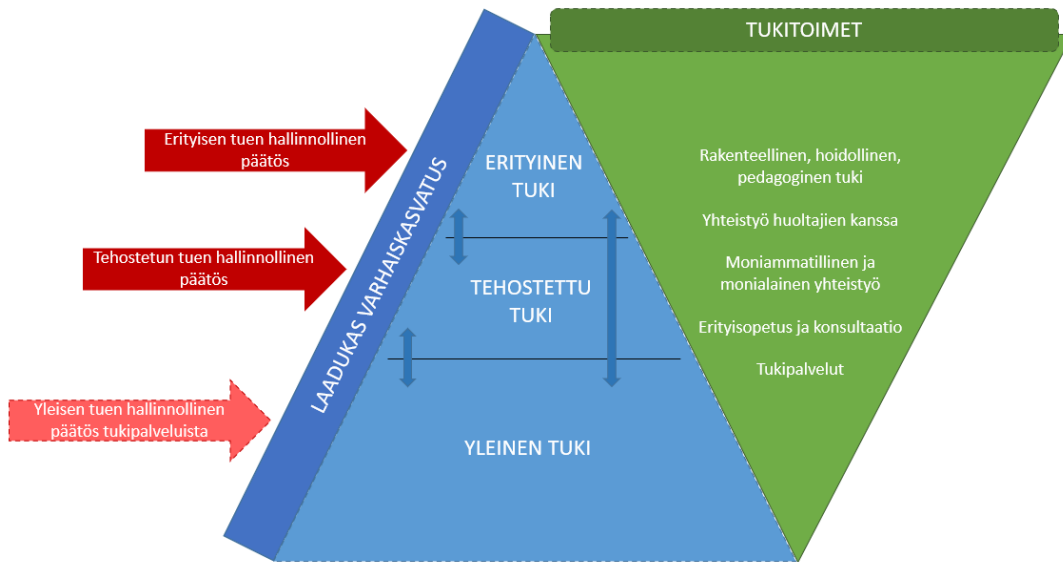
TUKITOIMET

Erityisen tuen hallinnollinen päätös

Tehostetun tuen hallinnollinen päätös

Yleisen tuen hallinnollinen päätös tukipalveluista

LAADUKAS VARHAISKASVATUS

ERITYINEN TUKI

TEHOSTETTU TUKI

YLEINEN TUKI

Rakenteellinen, hoidollinen, pedagoginen tuki

Yhteistyö huoltajien kanssa

Moniammatillinen ja monialainen yhteistyö

Erityisopetus ja konsultaatio

Tukipalvelut